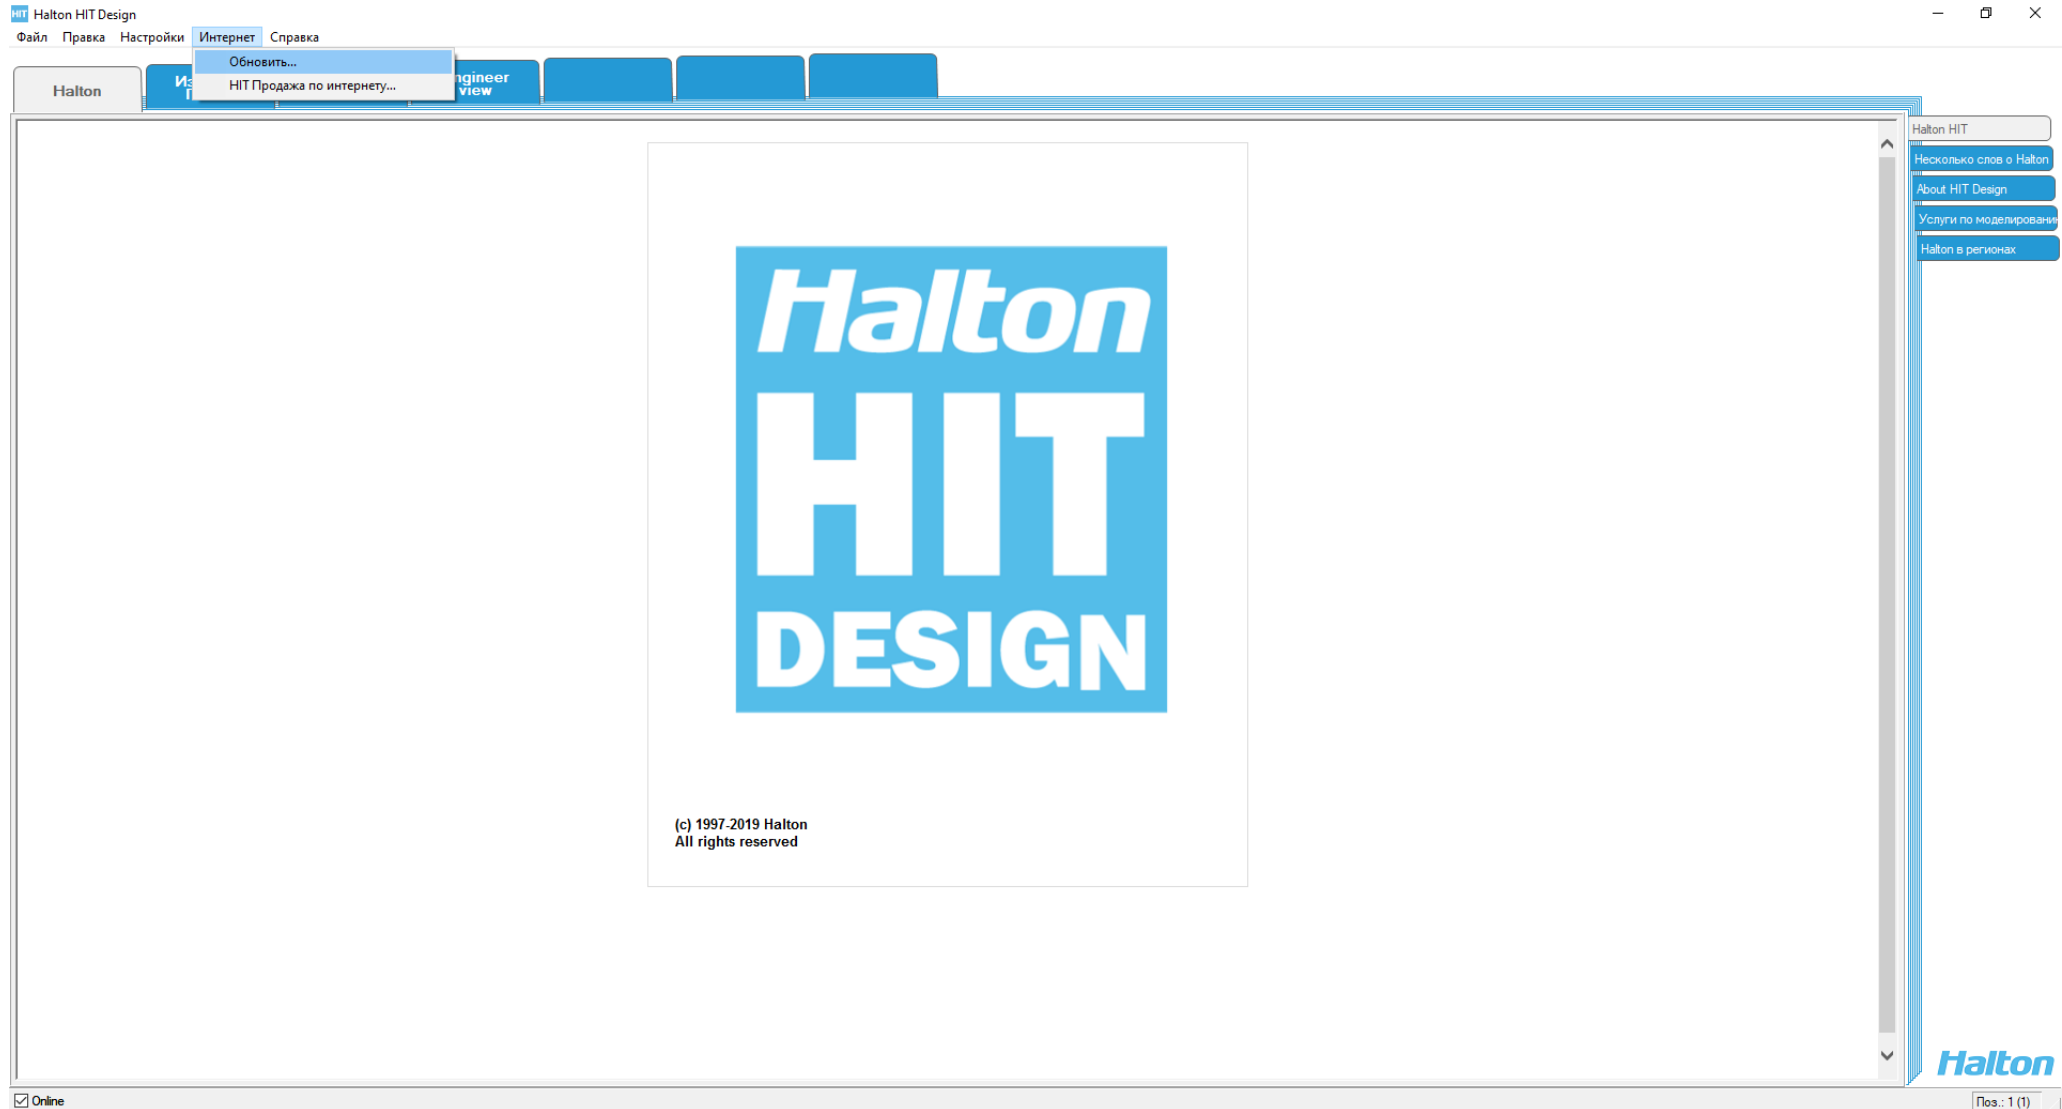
Halton HIT Design

Файл Правка Настройки Интернет Справка

Обновить...
HIT Продажа по интернету...

Halton
Из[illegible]
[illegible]ngineer view

Halton HIT
Несколько слов о Halton
About HIT Design
Услуги по моделированию
Halton в регионах

Halton
HIT
DESIGN

(c) 1997-2019 Halton
All rights reserved

Halton

Online

Поз.: 1 (1)